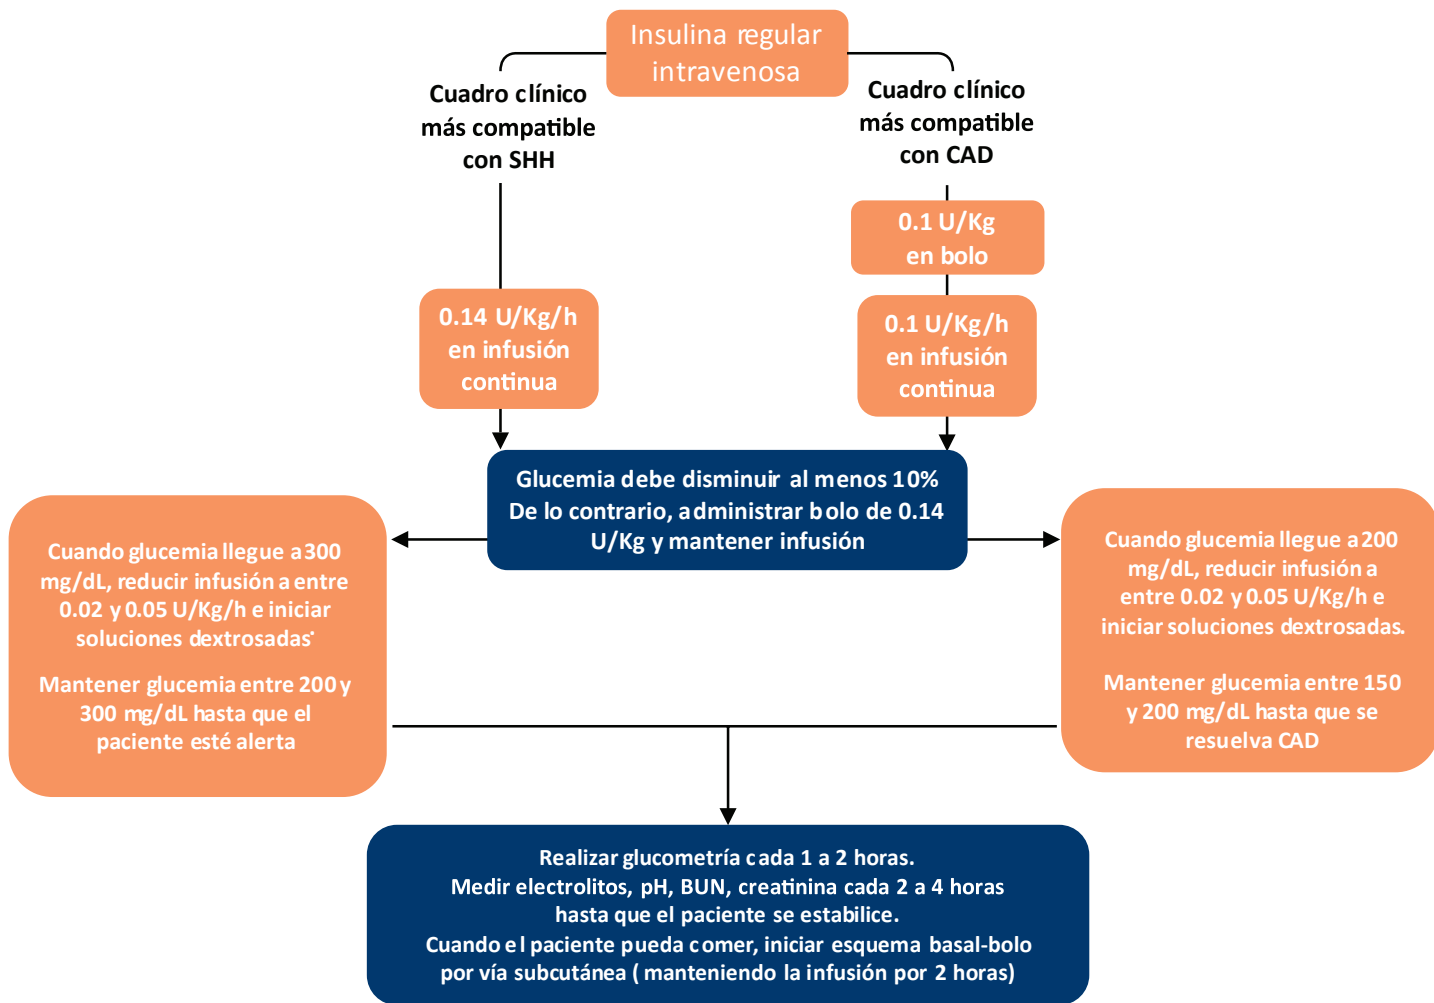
Insulina regular intravenosa

Cuadro clínico más compatible con SHH

Cuadro clínico más compatible con CAD

0.1 U/Kg en bolo

0.14 U/Kg/h en infusión continua

0.1 U/Kg/h en infusión continua

Glucemia debe disminuir al menos 10%
De lo contrario, administrar bolo de 0.14 U/Kg y mantener infusión

Cuando glucemia llegue a 300 mg/dL, reducir infusión a entre 0.02 y 0.05 U/Kg/h e iniciar soluciones dextrosadas.

Mantener glucemia entre 200 y 300 mg/dL hasta que el paciente esté alerta

Cuando glucemia llegue a 200 mg/dL, reducir infusión a entre 0.02 y 0.05 U/Kg/h e iniciar soluciones dextrosadas.

Mantener glucemia entre 150 y 200 mg/dL hasta que se resuelva CAD

Realizar glucometría cada 1 a 2 horas.
Medir electrolitos, pH, BUN, creatinina cada 2 a 4 horas hasta que el paciente se estabilice.
Cuando el paciente pueda comer, iniciar esquema basal-bolo por vía subcutánea ( manteniendo la infusión por 2 horas)